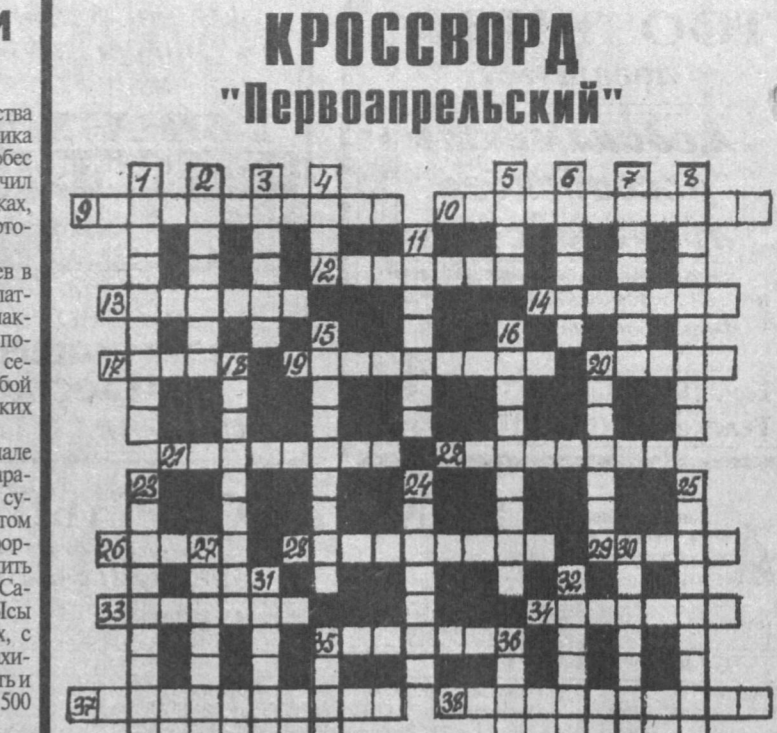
КРОССВОРД
"Первоапрельский"

1 2 3 4 5 6 7 8 9 10 11 12 13 14 15 16 17 18 19 20 21 22 23 24 25 26 27 28 29 30 31 32 33 34 35 36 37 38

ства ика бес чил ках, ото-

ев в лат- мак- по- се- бой ких

дале ра- су- том орр- ить Са- Псы х, с хи- ть и 500